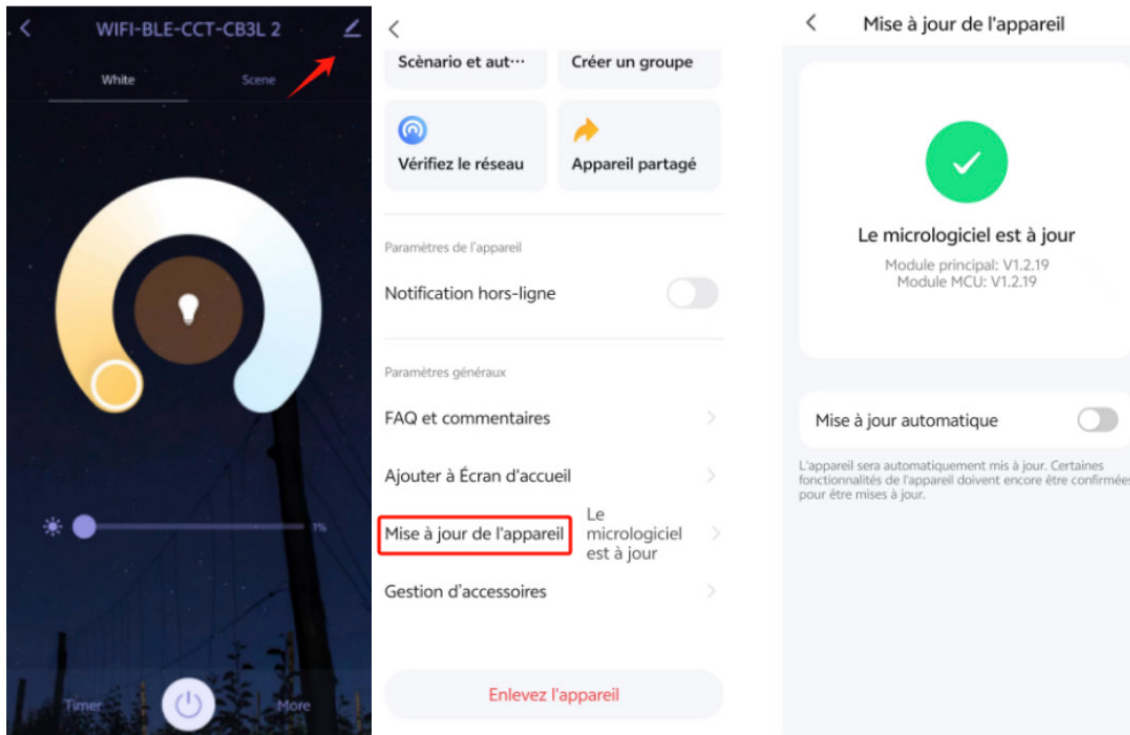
WIFI-BLE-CCT-CB3L 2

White
Scene

1%

Timer
More

Scènario et aut···
Créer un groupe

Vérifiez le réseau
Appareil partagé

Paramètres de l'appareil

Notification hors-ligne

Paramètres généraux

FAQ et commentaires

Ajouter à Écran d'accueil

Mise à jour de l'appareil
Le micrologiciel est à jour

Gestion d'accessoires

Enlevez l'appareil

Mise à jour de l'appareil

Le micrologiciel est à jour
Module principal: V1.2.19
Module MCU: V1.2.19

Mise à jour automatique

L'appareil sera automatiquement mis à jour. Certaines fonctionnalités de l'appareil doivent encore être confirmées pour être mises à jour.